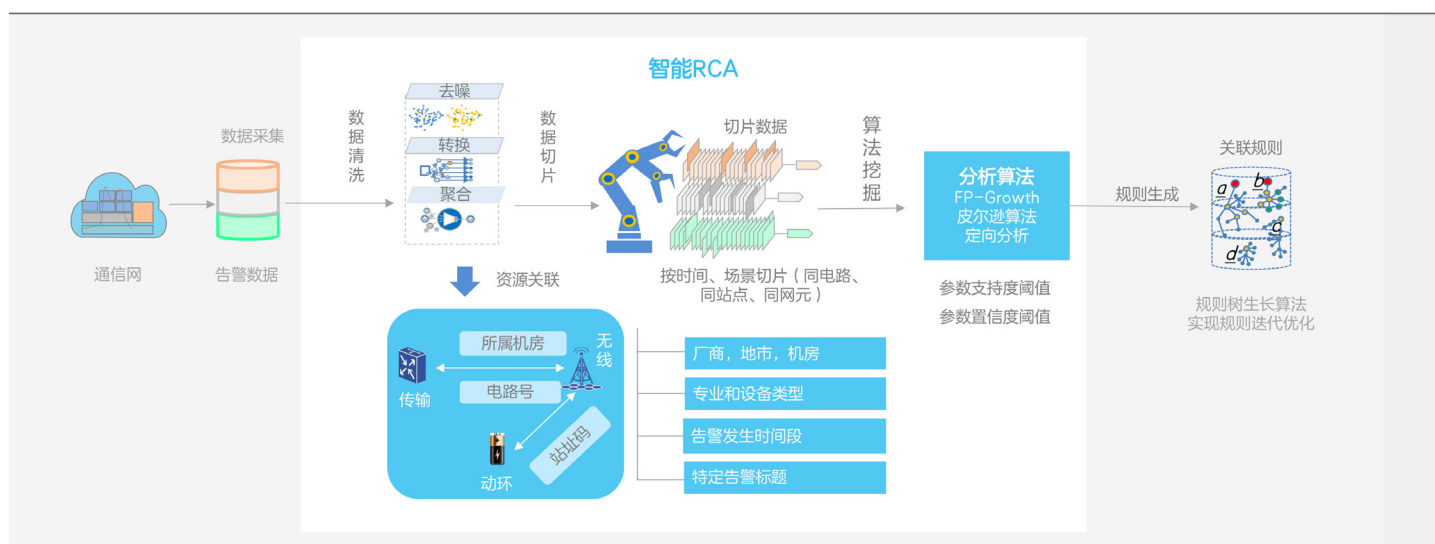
智能RCA

数据采集

通信网

告警数据

数据清洗

去噪

转换

聚合

数据切片

切片数据

按时间、场景切片（同电路、同站点、同网元）

算法挖掘

分析算法
FP-Growth
皮尔逊算法
定向分析

参数支持度阈值
参数置信度阈值

规则生成

关联规则

a
b
c
d

规则树生长算法
实现规则迭代优化

资源关联

所属机房

无线

传输

电路号

站址码

动环

厂商，地市，机房

专业和设备类型

告警发生时间段

特定告警标题